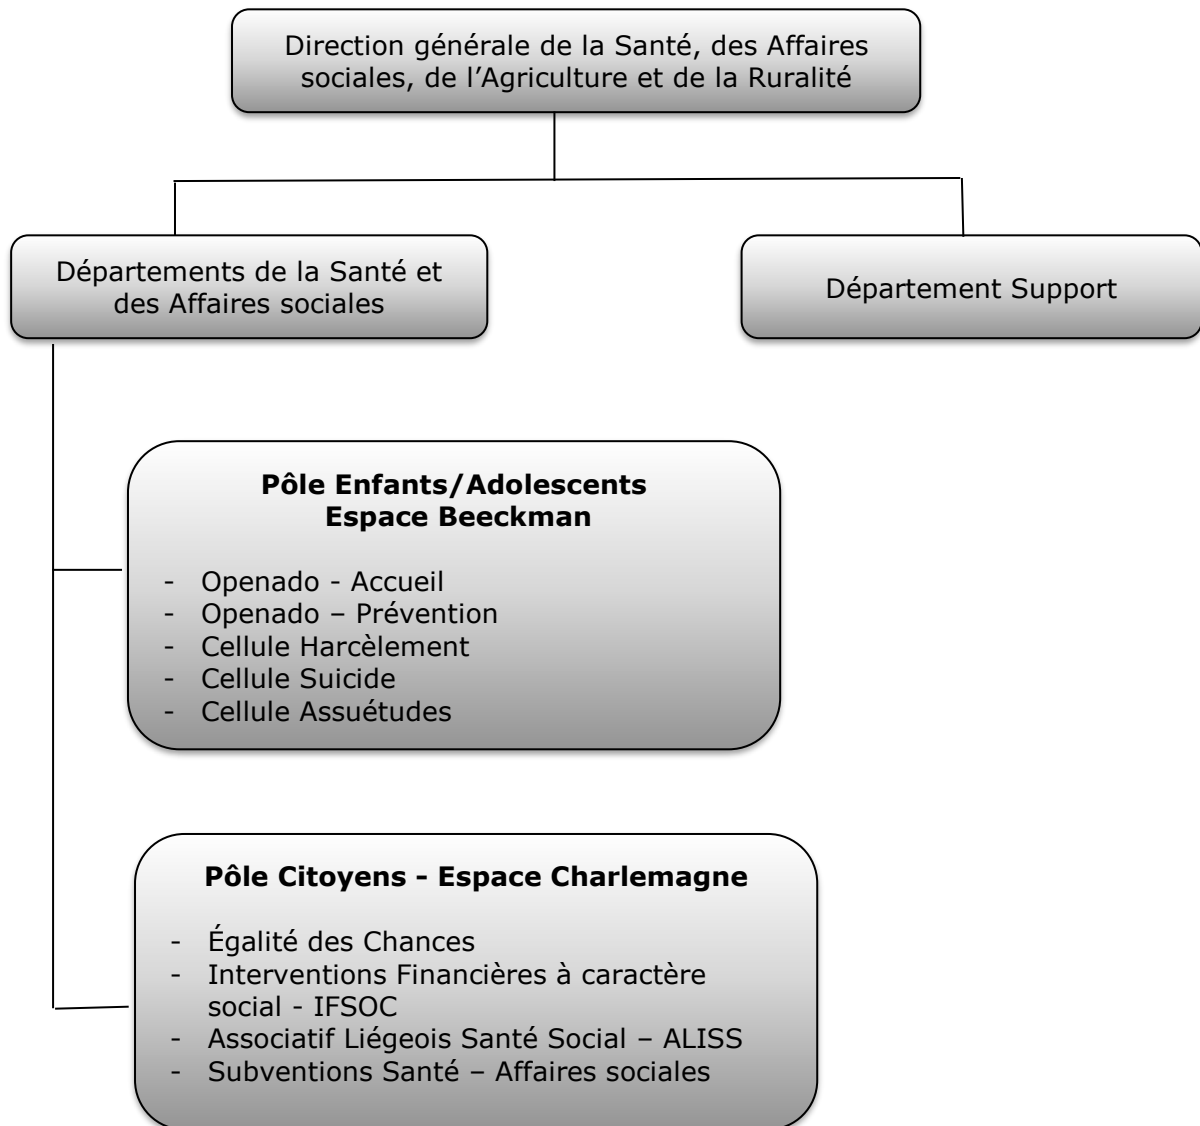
Direction générale de la Santé, des Affaires sociales, de l’Agriculture et de la Ruralité

Départements de la Santé et des Affaires sociales

Département Support

**Pôle Enfants/Adolescents Espace Beeckman**

- Openado - Accueil
- Openado – Prévention
- Cellule Harcèlement
- Cellule Suicide
- Cellule Assuétudes

**Pôle Citoyens - Espace Charlemagne**

- Égalité des Chances
- Interventions Financières à caractère social - IFSOC
- Associatif Liégeois Santé Social – ALISS
- Subventions Santé – Affaires sociales